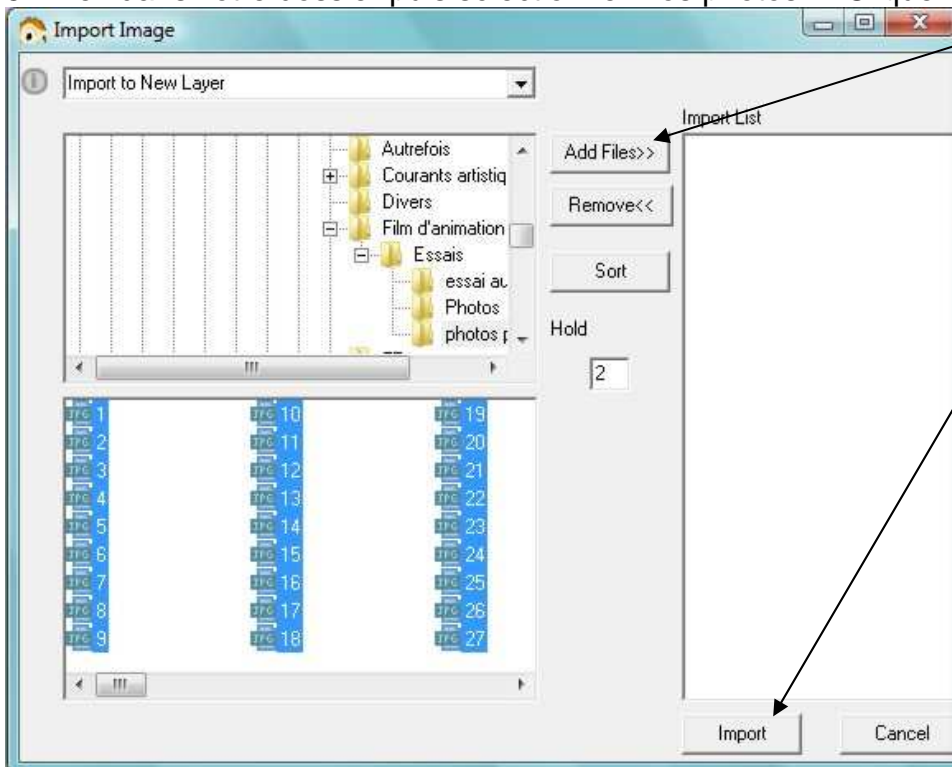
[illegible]

Import Image

Import to New Layer

Autrefois
Courants artistiq
Divers
Film d'animation
Essais
essai au
Photos
photos p

Add Files>>
Remove<<
Sort
Hold
2

Import List

JPG 1
JPG 2
JPG 3
JPG 4
JPG 5
JPG 6
JPG 7
JPG 8
JPG 9
JPG 10
JPG 11
JPG 12
JPG 13
JPG 14
JPG 15
JPG 16
JPG 17
JPG 18
JPG 19
JPG 20
JPG 21
JPG 22
JPG 23
JPG 24
JPG 25
JPG 26
JPG 27

Import
Cancel